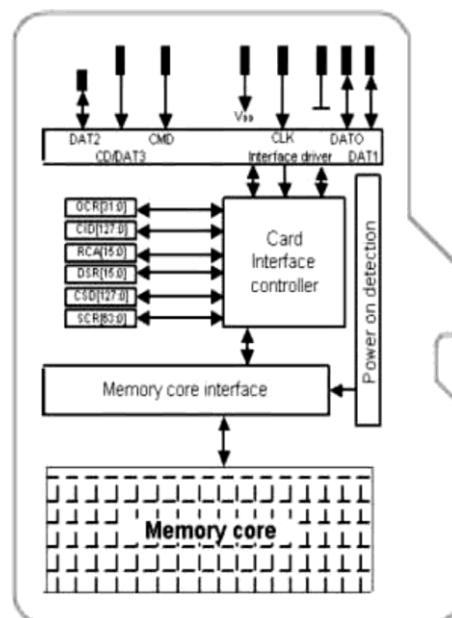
DAT2
CMD
$V_{DD}$
CLK
DATO
CD/DAT3
Interface driver
DAT1

OCR[31:0]
CID[127:0]
RCA[15:0]
DSR[15:0]
CSD[127:0]
SCR[63:0]

Card Interface controller

Power on detection

Memory core interface

Memory core